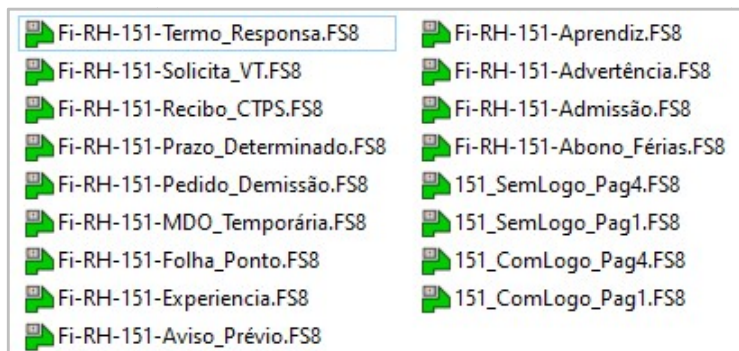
Fi-RH-151-Termo_Responsa.FS8
Fi-RH-151-Solicita_VT.FS8
Fi-RH-151-Recibo_CTPS.FS8
Fi-RH-151-Prazo_Determinado.FS8
Fi-RH-151-Pedido_Demissão.FS8
Fi-RH-151-MDO_Temporária.FS8
Fi-RH-151-Folha_Ponto.FS8
Fi-RH-151-Experiencia.FS8
Fi-RH-151-Aviso_Prévio.FS8

Fi-RH-151-Aprendiz.FS8
Fi-RH-151-Advertência.FS8
Fi-RH-151-Admissão.FS8
Fi-RH-151-Abono_Férias.FS8
151_SemLogo_Pag4.FS8
151_SemLogo_Pag1.FS8
151_ComLogo_Pag4.FS8
151_ComLogo_Pag1.FS8